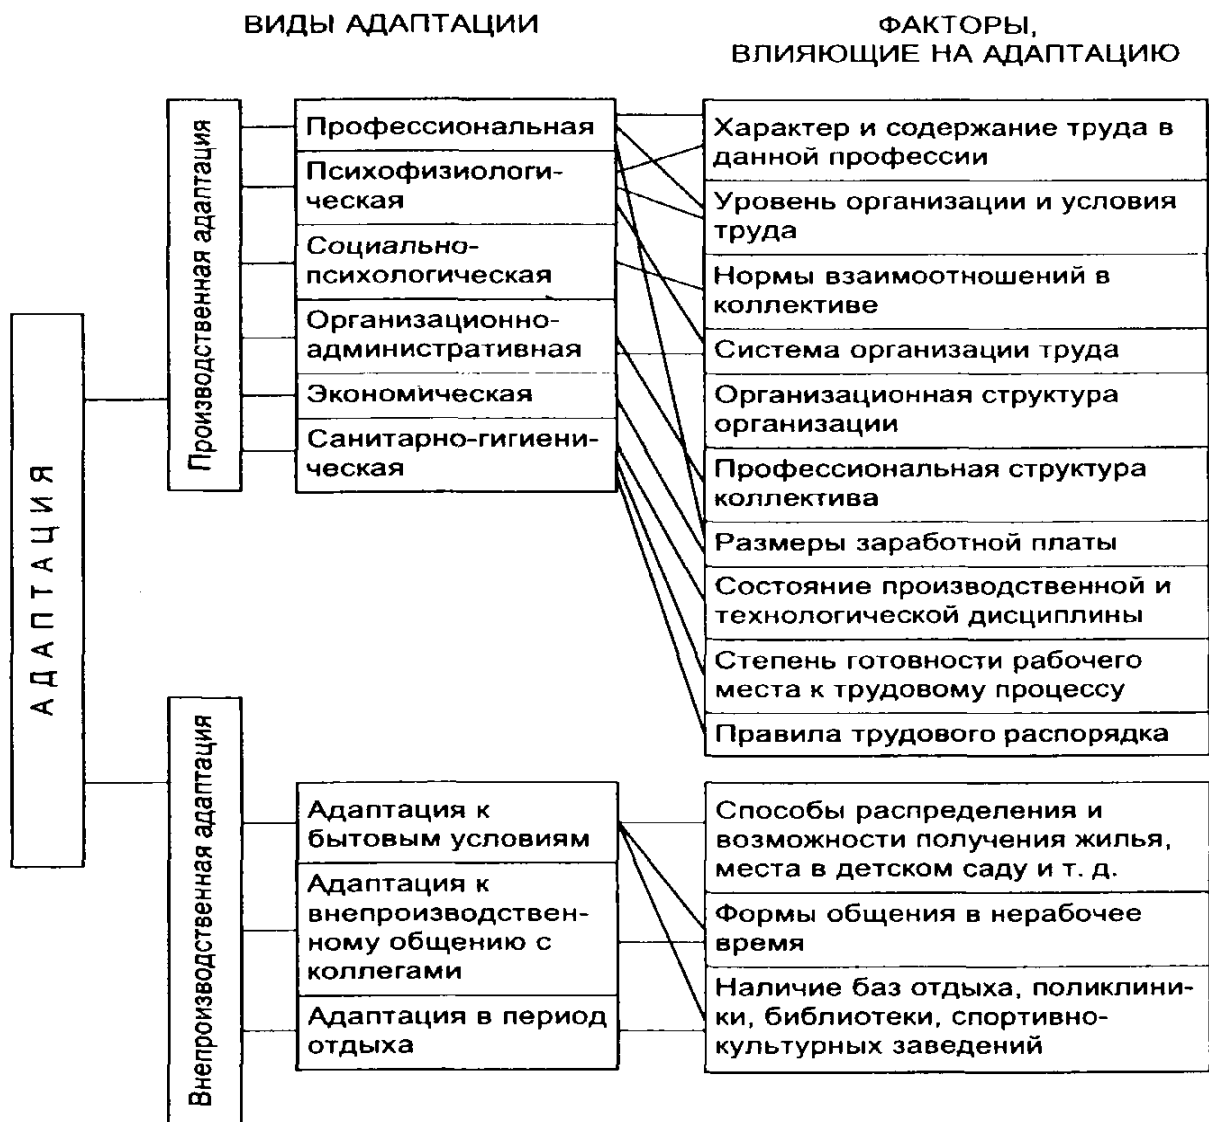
ВИДЫ АДАПТАЦИИ

ФАКТОРЫ, ВЛИЯЮЩИЕ НА АДАПТАЦИЮ

АДАПТАЦИЯ

Производственная адаптация

Профессиональная

Психофизиологическая

Социально-психологическая

Организационно-административная

Экономическая

Санитарно-гигиеническая

Характер и содержание труда в данной профессии

Уровень организации и условия труда

Нормы взаимоотношений в коллективе

Система организации труда

Организационная структура организации

Профессиональная структура коллектива

Размеры заработной платы

Состояние производственной и технологической дисциплины

Степень готовности рабочего места к трудовому процессу

Правила трудового распорядка

Внепроизводственная адаптация

Адаптация к бытовым условиям

Адаптация к внепроизводственному общению с коллегами

Адаптация в период отдыха

Способы распределения и возможности получения жилья, места в детском саду и т. д.

Формы общения в нерабочее время

Наличие баз отдыха, поликлиники, библиотеки, спортивно-культурных заведений